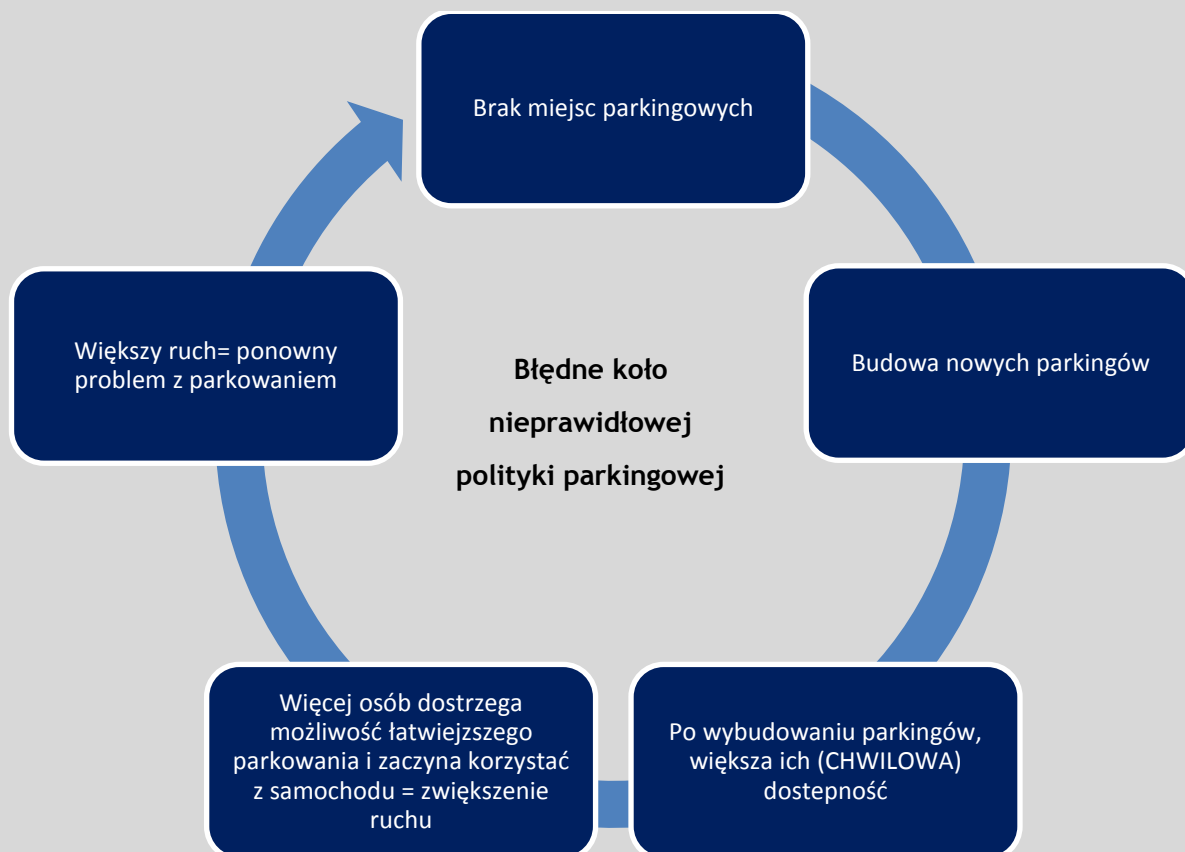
Brak miejsc parkingowych

Budowa nowych parkingów

Po wybudowaniu parkingów, większa ich (CHWILOWA) dostepność

Więcej osób dostrzega możliwość łatwiejszego parkowania i zaczyna korzystać z samochodu = zwiększenie ruchu

Większy ruch= ponowny problem z parkowaniem

Błędne koło nieprawidłowej polityki parkingowej